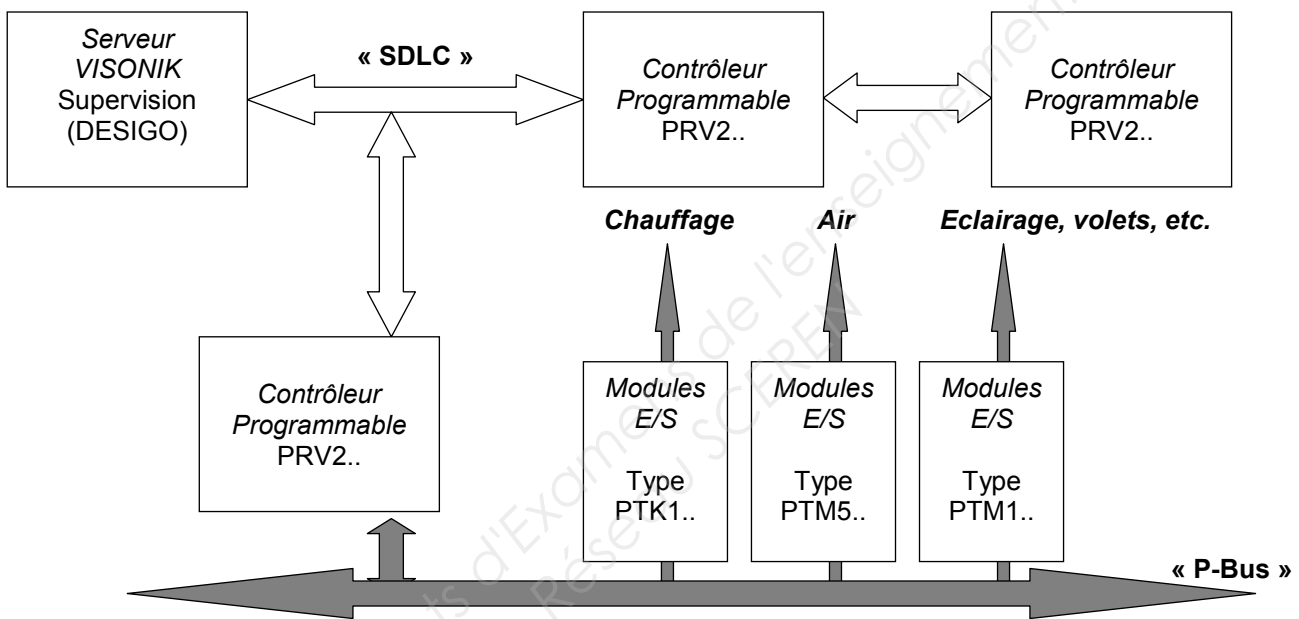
Serveur
VISONIK
Supervision
(DESIGO)

« SDLC »

Contrôleur
Programmable
PRV2..

Contrôleur
Programmable
PRV2..

Chauffage

Air

Eclairage, volets, etc.

Contrôleur
Programmable
PRV2..

Modules
E/S

Type
PTK1..

Modules
E/S

Type
PTM5..

Modules
E/S

Type
PTM1..

« P-Bus »

Sujets d'Examens de l'enseignement
Réseau SCEREN